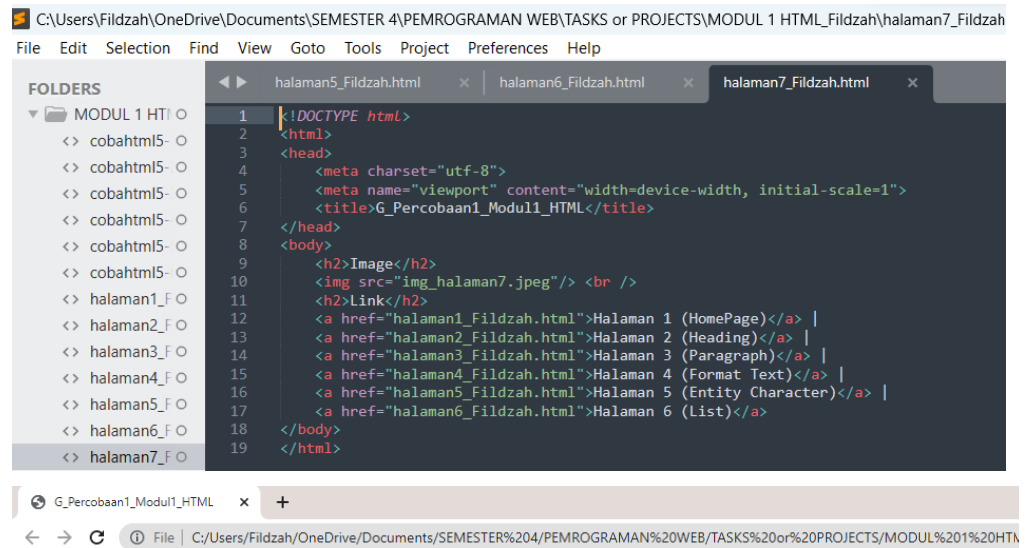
C:\Users\Fildzah\OneDrive\Documents\SEMESTER 4\PEMROGRAMAN WEB\TASKS or PROJECTS\MODUL 1 HTML_Fildzah\halaman7_Fildzah

File Edit Selection Find View Goto Tools Project Preferences Help

FOLDERS
MODUL 1 HT
cobahtml5-
cobahtml5-
cobahtml5-
cobahtml5-
cobahtml5-
cobahtml5-
halaman1_F
halaman2_F
halaman3_F
halaman4_F
halaman5_F
halaman6_F
halaman7_F

halaman5_Fildzah.html ×
halaman6_Fildzah.html ×
halaman7_Fildzah.html ×

1 <!DOCTYPE html>
2 <html>
3 <head>
4 <meta charset="utf-8">
5 <meta name="viewport" content="width=device-width, initial-scale=1">
6 <title>G_Percobaan1_Modul1_HTML</title>
7 </head>
8 <body>
9 <h2>Image</h2>
10 <img src="img_halaman7.jpeg"/> <br />
11 <h2>Link</h2>
12 <a href="halaman1_Fildzah.html">Halaman 1 (HomePage)</a> |
13 <a href="halaman2_Fildzah.html">Halaman 2 (Heading)</a> |
14 <a href="halaman3_Fildzah.html">Halaman 3 (Paragraph)</a> |
15 <a href="halaman4_Fildzah.html">Halaman 4 (Format Text)</a> |
16 <a href="halaman5_Fildzah.html">Halaman 5 (Entity Character)</a> |
17 <a href="halaman6_Fildzah.html">Halaman 6 (List)</a>
18 </body>
19 </html>

G_Percobaan1_Modul1_HTML ×
+

File | C:/Users/Fildzah/OneDrive/Documents/SEMESTER%204/PEMROGRAMAN%20WEB/TASKS%20or%20PROJECTS/MODUL%201%20HTM